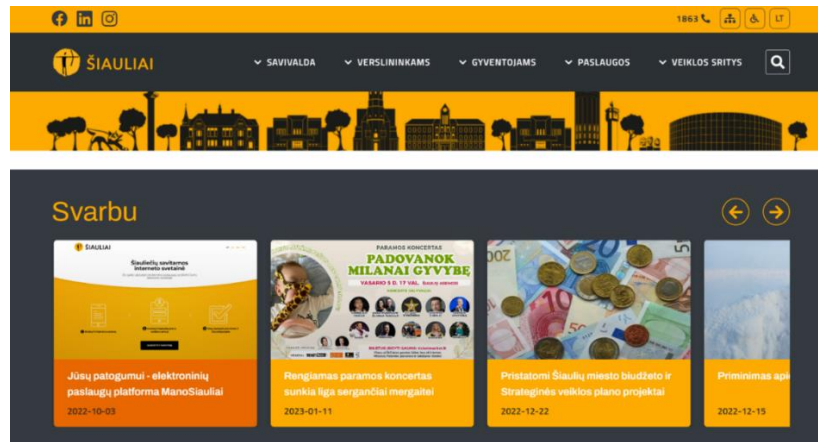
1863 LT

ŠIAULIAI

SAVIVALDA VERSLININKAMS GYVENTOJAMS PASLAUGOS VEIKLOS SRITYS

Svarbu

ŠIAULIAI
Šiauliečių savitarnos interneto svetainė

Jūsų patogumui - elektroninių paslaugų platforma ManoSiauliai
2022-10-03

PARAMOS KONCERTAS
PADOVANOK MILANAI GYVYBĘ
VASARIO 3 D. 17 VAL.

Rengiamas paramos koncertas sunkia liga sergančiai mergaitei
2023-01-11

Pristatomi Šiaulių miesto biudžeto ir Strateginės veiklos plano projektai
2022-12-22

Priminimas api
2022-12-15